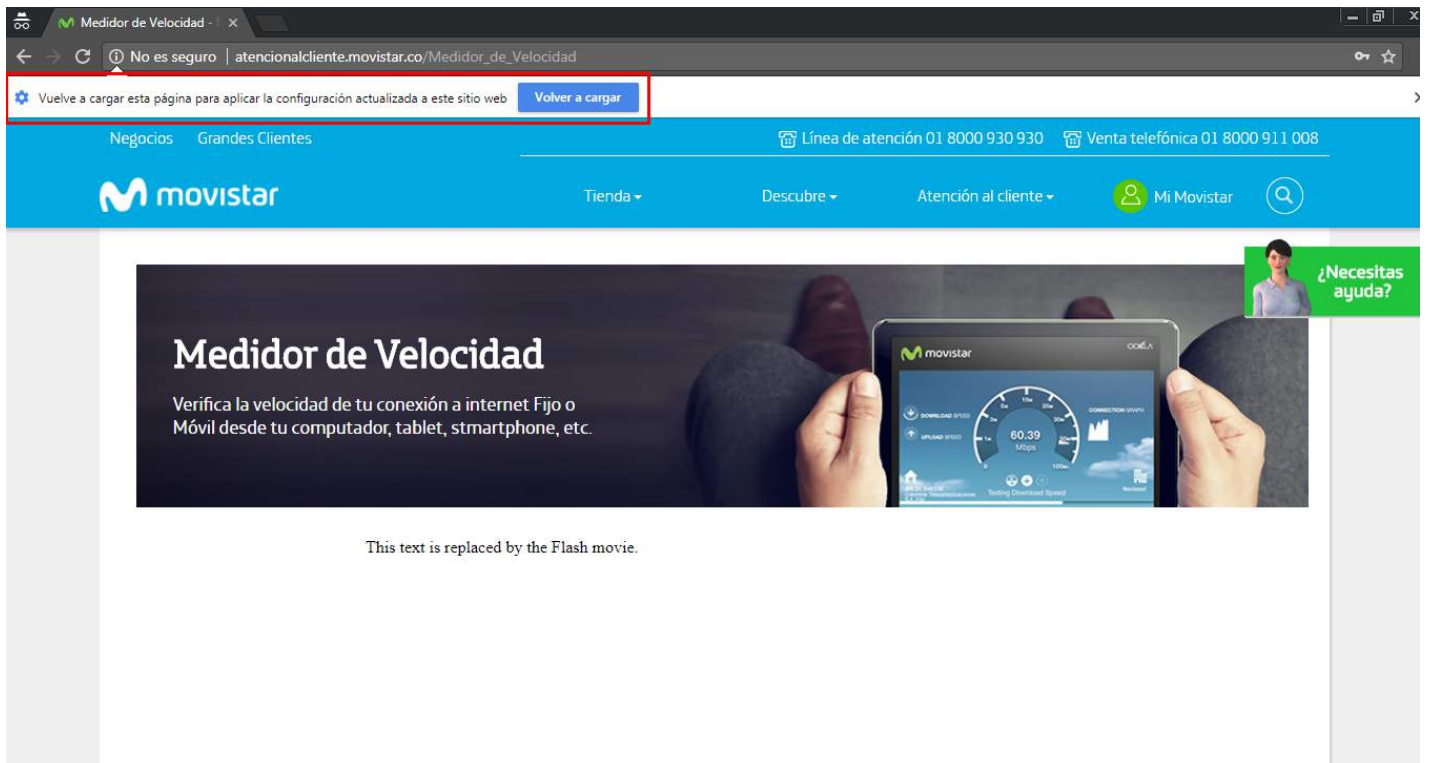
Medidor de Velocidad - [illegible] ×

No es seguro | atencionalcliente.movistar.co/Medidor_de_Velocidad

Vuelve a cargar esta página para aplicar la configuración actualizada a este sitio web Volver a cargar

Negocios Grandes Clientes

Línea de atención 01 8000 930 930 Venta telefónica 01 8000 911 008

movistar

Tienda Descubre Atención al cliente Mi Movistar

¿Necesitas ayuda?

Medidor de Velocidad

Verifica la velocidad de tu conexión a internet Fijo o Móvil desde tu computador, tablet, stmartphone, etc.

movistar

DOWNLOAD SPEED

UPLOAD SPEED

60.39 Mbps

CONNECTION GRAPH

Testing Download Speed

This text is replaced by the Flash movie.